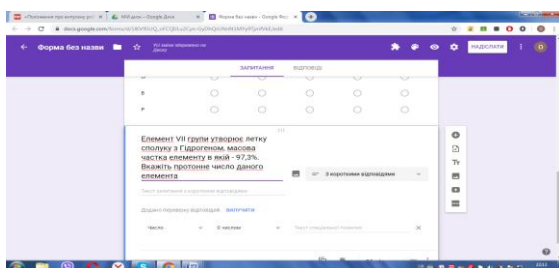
«Положення про виступи уч... × | Мій диск – Google Диск × | Форма без назви - Google Фор... ×

docs.google.com/forms/d/

← Форма без назви

Усі зміни збережено на Диску

НАДІСЛАТИ

ЗАПИТАННЯ ВІДПОВІДІ

Елемент VII групи утворює летку сполуку з Гідрогеном, масова частка елементу в якій - 97,3%. Вкажіть протонне число даного елемента

З короткими відповідями

Текст довільної короткої відповіді

Додати перевірку відповідей ВИМКНУТИ

Число

Є числом

Текст спеціальної помилки